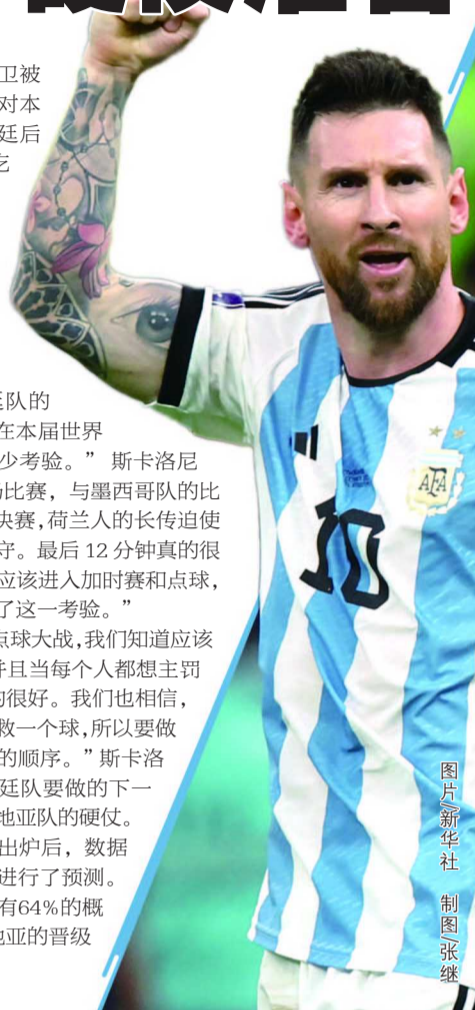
卫被
对本
廷后
乞

廷队的
在本届世界
少考验。”斯卡洛尼
的比赛，与墨西哥队的比
决赛，荷兰人的长传迫使
守。最后 12 分钟真的很
应该进入加时赛和点球，
了这一考验。”
点球大战，我们知道应该
并且当每个人都想主罚
的很好。我们也相信，
败一个球，所以要做
的顺序。”斯卡洛
廷队要做的下一
地亚队的硬仗。
出炉后，数据
进行了预测。
有64%的概
地亚的晋级

AFA

10

图片/新华社 制图/张继